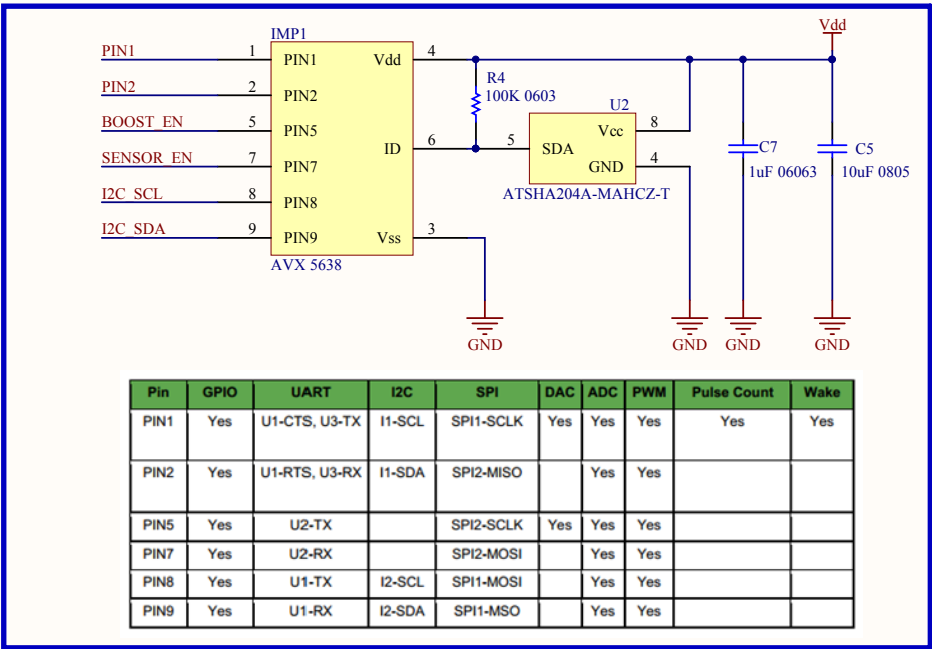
IMP1

PIN1 1 PIN1
PIN2 2 PIN2
BOOST_EN 5 PIN5
SENSOR_EN 7 PIN7
I2C_SCL 8 PIN8
I2C_SDA 9 PIN9

Vdd 4
ID 6
Vss 3

AVX 5638

R4
100K 0603

U2
5 SDA
Vcc 8
GND 4
ATSHA204A-MAHCZ-T

Vdd

C7
1uF 06063

C5
10uF 0805

GND GND GND GND

| Pin | GPIO | UART | I2C | SPI | DAC | ADC | PWM | Pulse Count | Wake |
|---|---|---|---|---|---|---|---|---|---|
| PIN1 | Yes | U1-CTS, U3-TX | I1-SCL | SPI1-SCLK | Yes | Yes | Yes | Yes | Yes |
| PIN2 | Yes | U1-RTS, U3-RX | I1-SDA | SPI2-MISO | | Yes | Yes | | |
| PIN5 | Yes | U2-TX | | SPI2-SCLK | Yes | Yes | Yes | | |
| PIN7 | Yes | U2-RX | | SPI2-MOSI | | Yes | Yes | | |
| PIN8 | Yes | U1-TX | I2-SCL | SPI1-MOSI | | Yes | Yes | | |
| PIN9 | Yes | U1-RX | I2-SDA | SPI1-MSO | | Yes | Yes | | |